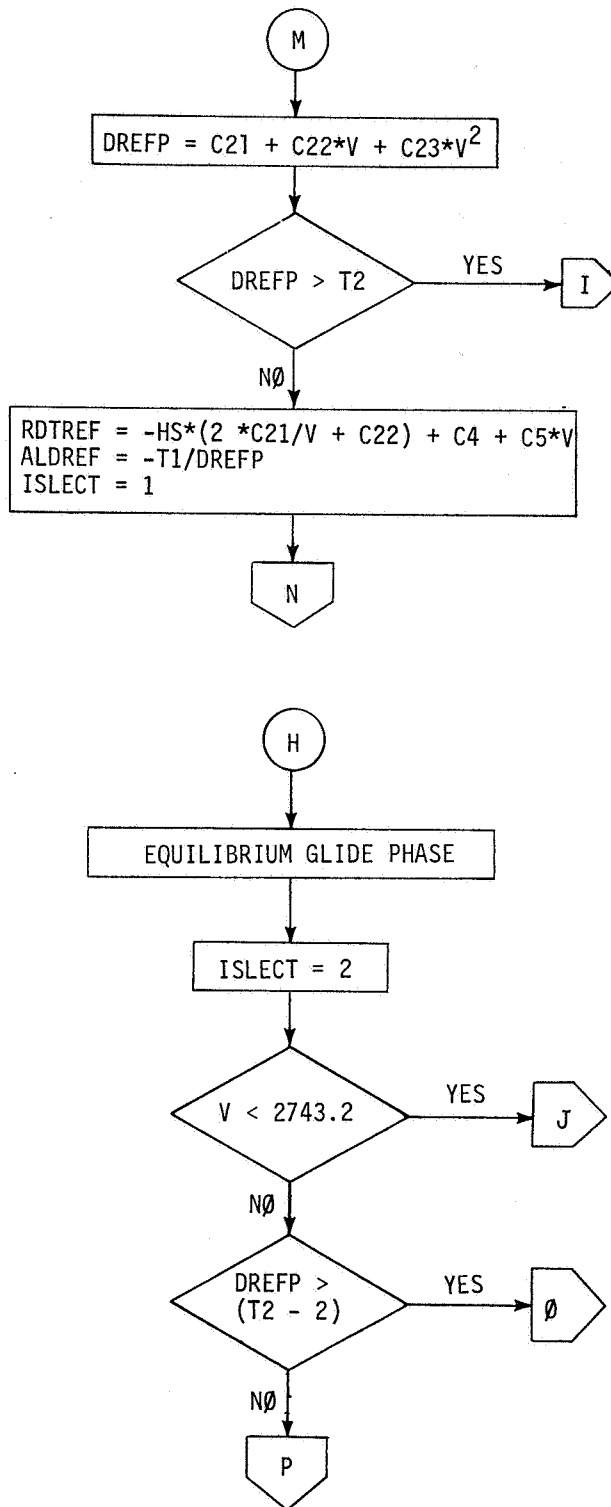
M

DREFP = C21 + C22*V + C23*V$^2$

DREFP > T2

YES

I

NØ

RDTREF = -HS*(2 *C21/V + C22) + C4 + C5*V
ALDREF = -T1/DREFP
ISLECT = 1

N

H

EQUILIBRIUM GLIDE PHASE

ISLECT = 2

V < 2743.2

YES

J

NØ

DREFP > (T2 - 2)

YES

Ø

NØ

P